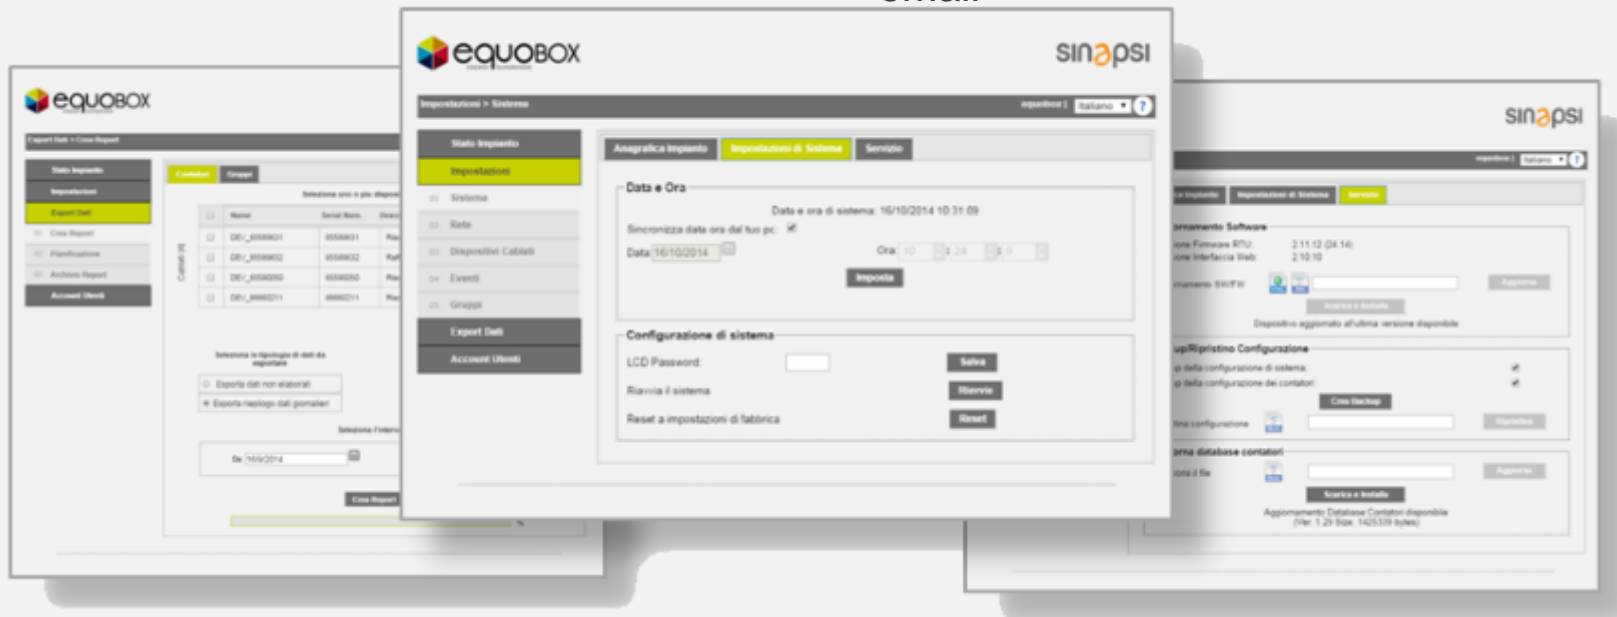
equobox

Export Dati > Crea Report

Stato Impianto
Impostazioni
Export Dati
Crea Report
Pianificazione
Archivio Report
Account Utenti

Contatori | Gruppi

Seleziona uno o più dispos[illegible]

| | Nome | Serial Num. | Desc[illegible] |
|---|---|---|---|
| ☐ | DEV_65589031 | 65589031 | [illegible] |
| ☐ | DEV_65589032 | 65589032 | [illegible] |
| ☐ | DEV_65589050 | 65589050 | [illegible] |
| ☐ | DEV_66662211 | 66662211 | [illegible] |

Seleziona la tipologia di dati da esportare
○ Esporta dati non elaborati
● Esporta riepilogo dati giornalieri

Seleziona l'interv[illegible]

Da 16/9/2014

Crea Report

equobox
sinapsi

Impostazioni > Sistema
equobox | Italiano ?

Stato Impianto
Impostazioni
Sistema
Rete
Dispositivi Cablati
Eventi
Gruppi
Export Dati
Account Utenti

Anagrafica Impianto | Impostazioni di Sistema | Servizio

Data e Ora
Data e ora di sistema: 16/10/2014 10:31:09
Sincronizza data ora dal tuo pc: ☑
Data: 16/10/2014
Ora: 10 : 24 : 9
Imposta

Configurazione di sistema
LCD Password: Salva
Riavvia il sistema: Riavvia
Reset a impostazioni di fabbrica: Reset

sinapsi

equobox | Italiano ?

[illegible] Impianto | Impostazioni di Sistema | Servizio

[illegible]ornamento Software
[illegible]ione Firmware RTU: 2.11.12 (24.14)
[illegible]ione Interfaccia Web: 2.10.10
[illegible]rnamento SW/FW: Aggiorna
Scarica e Installa
Dispositivo aggiornato all'ultima versione disponibile

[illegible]up/Ripristino Configurazione
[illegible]p della configurazione di sistema: ☑
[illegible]p della configurazione dei contatori: ☑
Crea Backup
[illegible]ima configurazione: Ripristina

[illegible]orna database contatori
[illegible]ona il file: Aggiorna
Scarica e Installa
Aggiornamento Database Contatori disponibile
(Ver. 1.29 Size: 1425339 bytes)